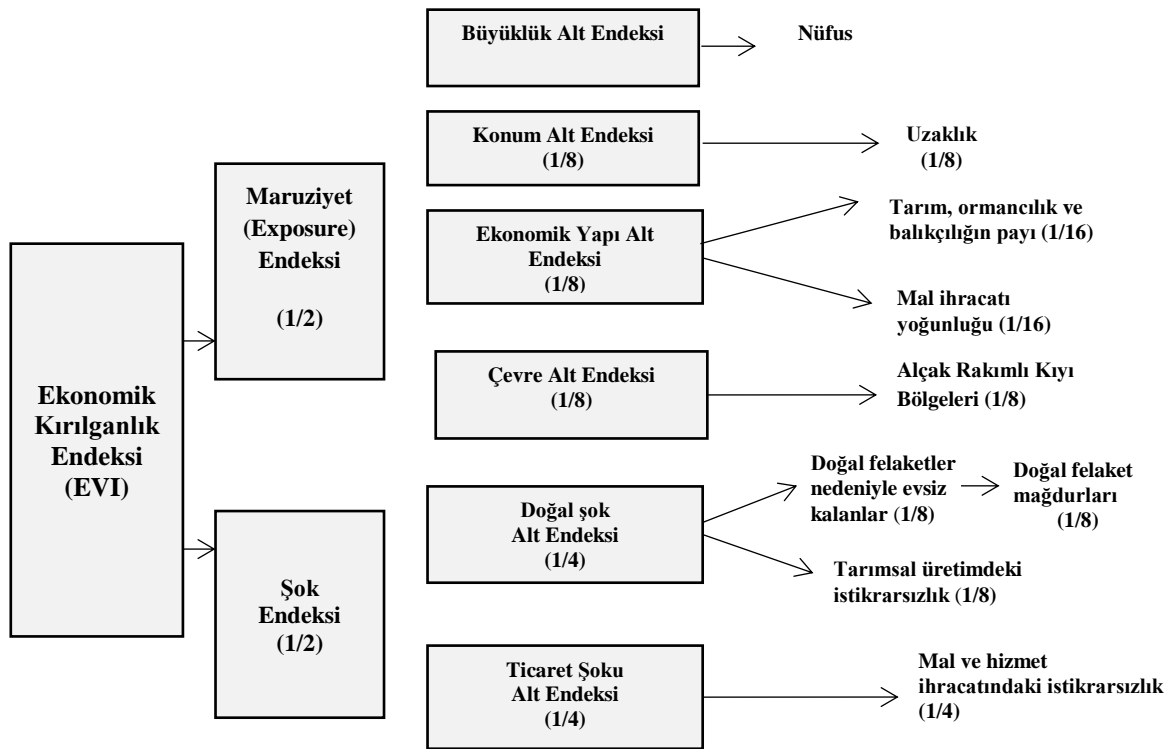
Ekonomik Kırılganlık Endeksi (EVI)

Maruziyet (Exposure) Endeksi

(1/2)

Şok Endeksi (1/2)

Büyüklük Alt Endeksi

Nüfus

Konum Alt Endeksi (1/8)

Uzaklık (1/8)

Ekonomik Yapı Alt Endeksi (1/8)

Tarım, ormancılık ve balıkçılığın payı (1/16)

Mal ihracatı yoğunluğu (1/16)

Çevre Alt Endeksi (1/8)

Alçak Rakımlı Kıyı Bölgeleri (1/8)

Doğal şok Alt Endeksi (1/4)

Doğal felaketler nedeniyle evsiz kalanlar (1/8)

Doğal felaket mağdurları (1/8)

Tarımsal üretimdeki istikrarsızlık (1/8)

Ticaret Şoku Alt Endeksi (1/4)

Mal ve hizmet ihracatındaki istikrarsızlık (1/4)